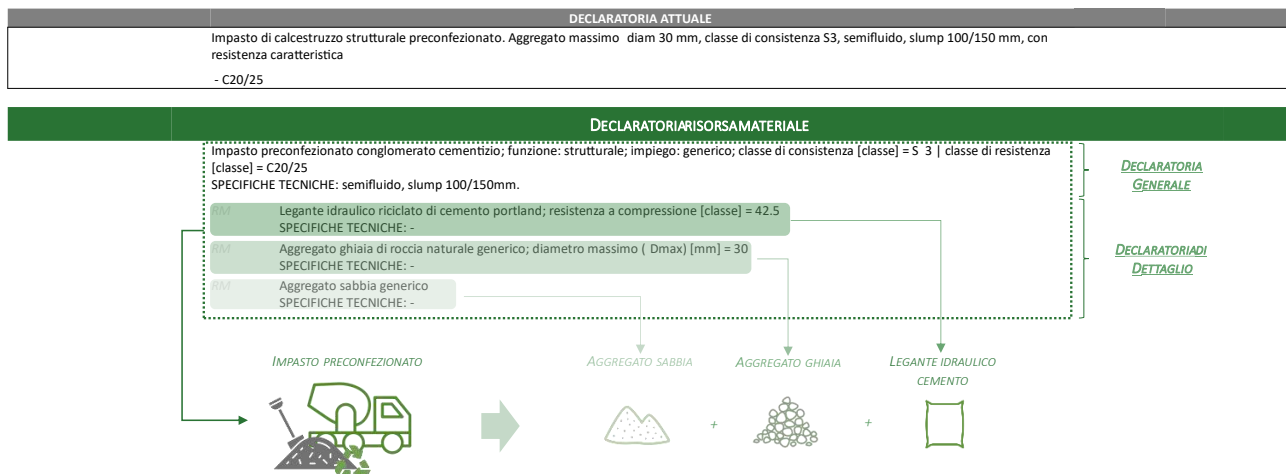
DECLARATORIA ATTUALE

Impasto di calcestruzzo strutturale preconfezionato. Aggregato massimo diam 30 mm, classe di consistenza S3, semifluido, slump 100/150 mm, con resistenza caratteristica

- C20/25

DECLARATORIARISORSAMATERIALE

Impasto preconfezionato conglomerato cementizio; funzione: strutturale; impiego: generico; classe di consistenza [classe] = S 3 | classe di resistenza [classe] = C20/25
SPECIFICHE TECNICHE: semifluido, slump 100/150mm.

DECLARATORIA GENERALE

RM Legante idraulico riciclato di cemento portland; resistenza a compressione [classe] = 42.5
SPECIFICHE TECNICHE: -

RM Aggregato ghiaia di roccia naturale generico; diametro massimo ( Dmax) [mm] = 30
SPECIFICHE TECNICHE: -

RM Aggregato sabbia generico
SPECIFICHE TECNICHE: -

DECLARATORIADI DETTAGLIO

IMPASTO PRECONFEZIONATO

AGGREGATO SABBIA

+

AGGREGATO GHIAIA

+

LEGANTE IDRAULICO CEMENTO